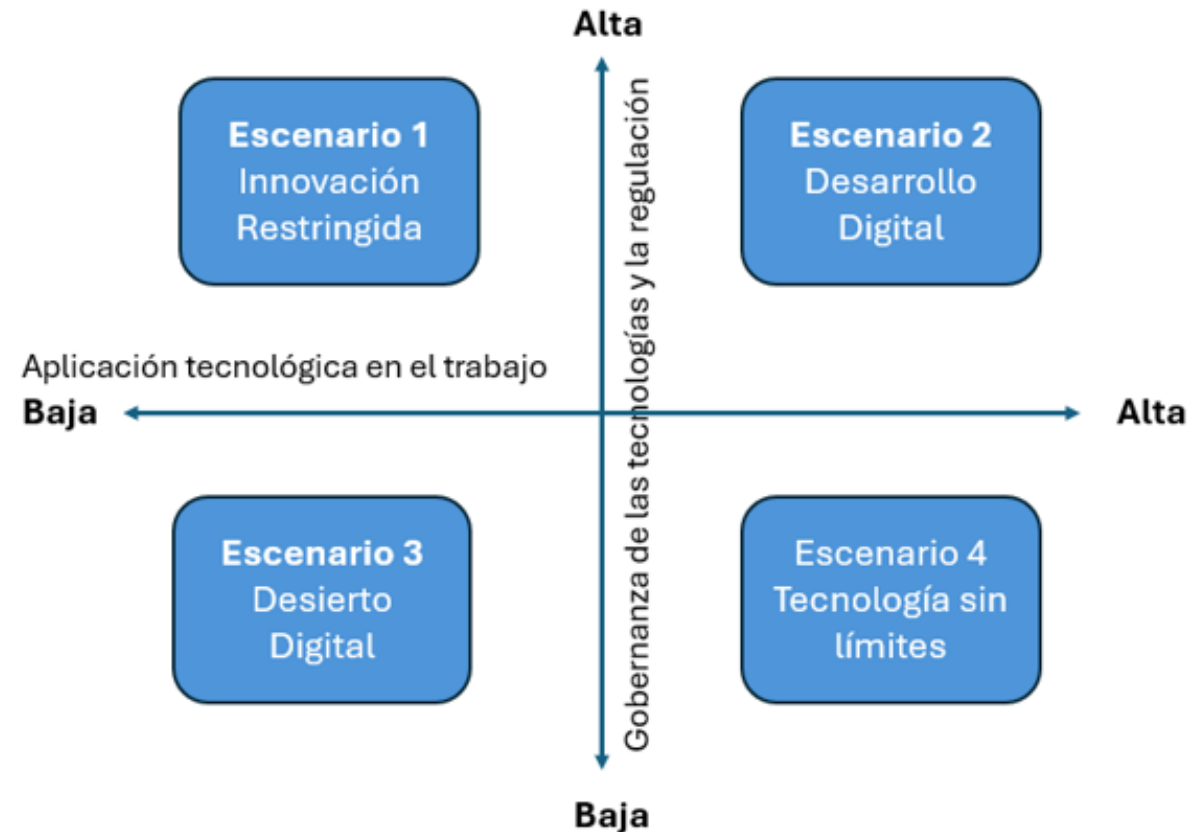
Alta

Escenario 1
Innovación Restringida

Gobernanza de las tecnologías y la regulación

Escenario 2
Desarrollo Digital

Aplicación tecnológica en el trabajo

Baja

Alta

Escenario 3
Desierto Digital

Escenario 4
Tecnología sin límites

Baja